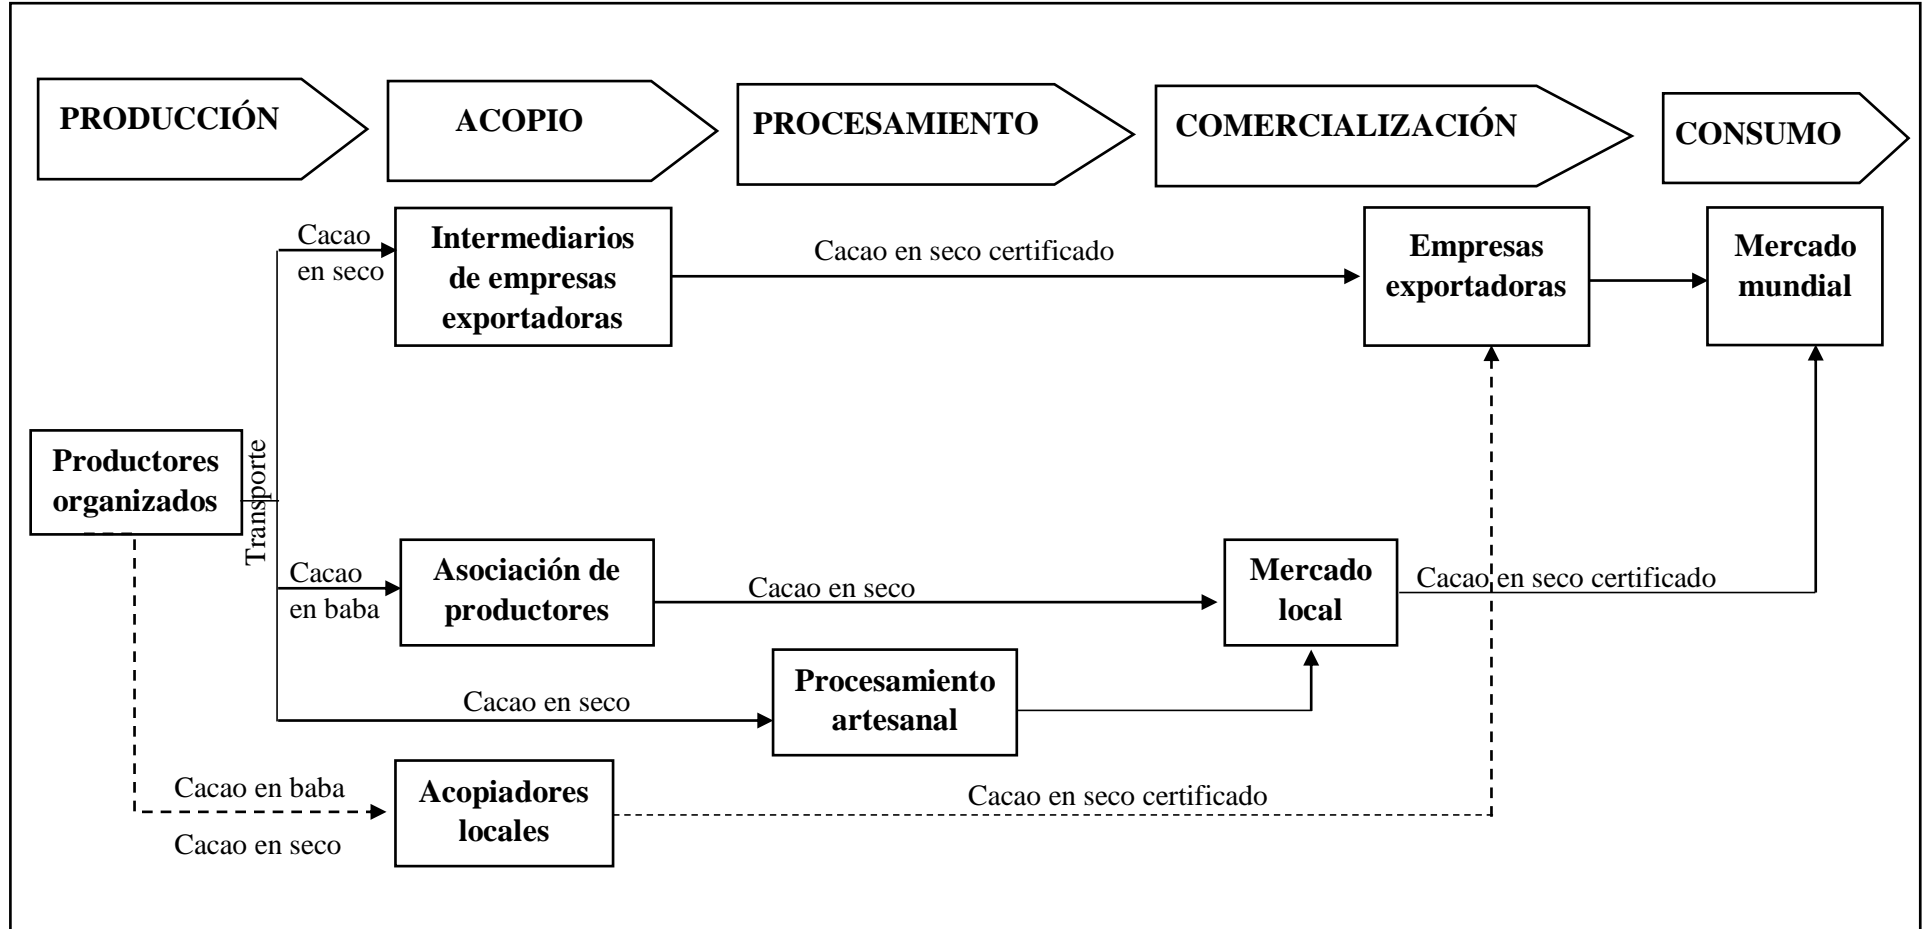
PRODUCCIÓN

ACOPIO

PROCESAMIENTO

COMERCIALIZACIÓN

CONSUMO

Cacao en seco

Intermediarios de empresas exportadoras

Cacao en seco certificado

Empresas exportadoras

Mercado mundial

Productores organizados

Transporte

Cacao en baba

Asociación de productores

Cacao en seco

Mercado local

Cacao en seco certificado

Cacao en seco

Procesamiento artesanal

Cacao en baba

Cacao en seco

Acopiadores locales

Cacao en seco certificado